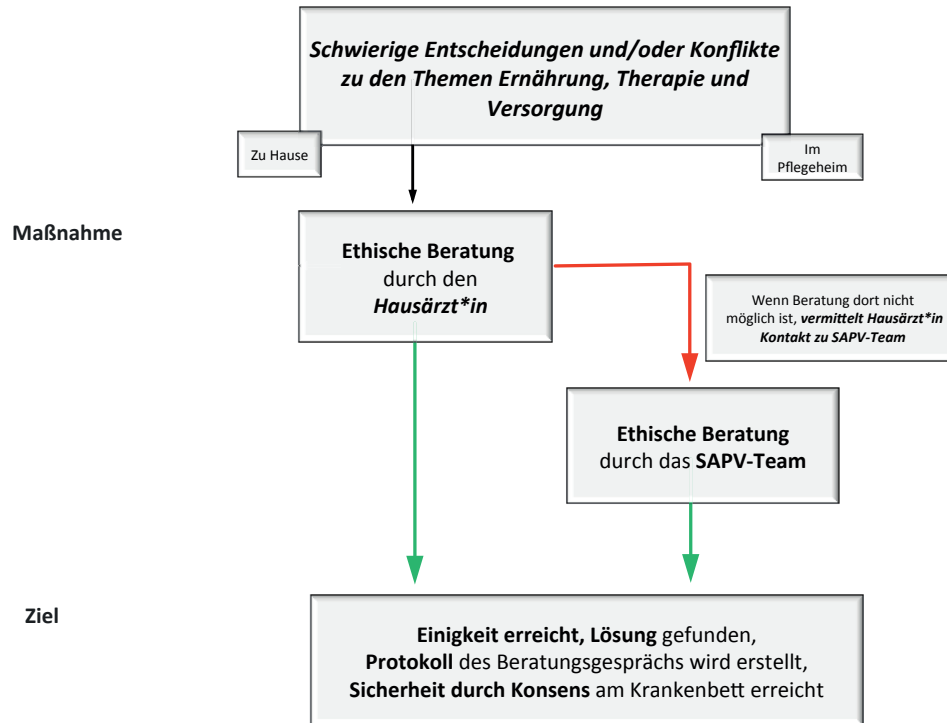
Schwierige Entscheidungen und/oder Konflikte zu den Themen Ernährung, Therapie und Versorgung

Zu Hause

Im Pflegeheim

Maßnahme

Ethische Beratung durch den Hausärzt*in

Wenn Beratung dort nicht möglich ist, vermittelt Hausärzt*in Kontakt zu SAPV-Team

Ethische Beratung durch das SAPV-Team

Ziel

Einigkeit erreicht, Lösung gefunden, Protokoll des Beratungsgesprächs wird erstellt, Sicherheit durch Konsens am Krankenbett erreicht